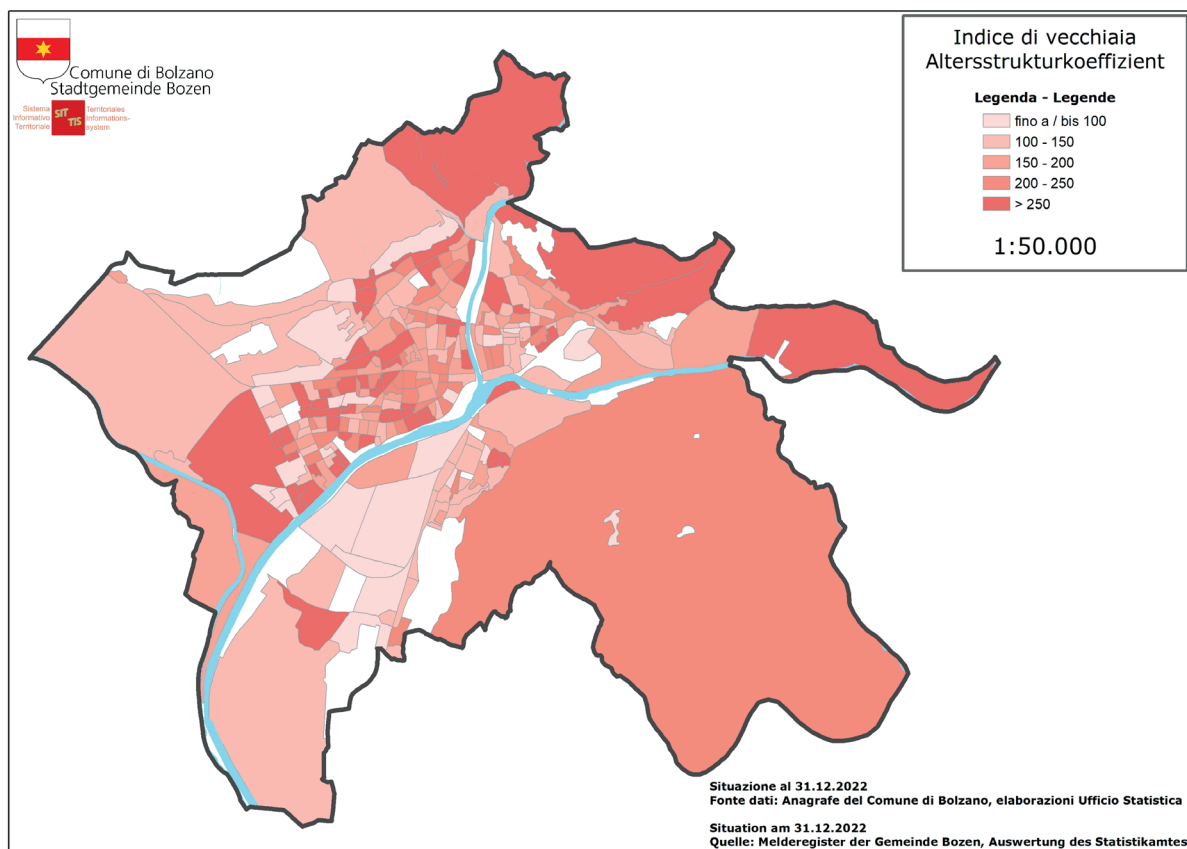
Comune di Bolzano
Stadtgemeinde Bozen

Sistema Informativo Territoriale
SIT TIS
Territoriales Informations-system

Indice di vecchiaia
Altersstrukturkoeffizient

Legenda - Legende

fino a / bis 100
100 - 150
150 - 200
200 - 250
> 250

1:50.000

Situazione al 31.12.2022
Fonte dati: Anagrafe del Comune di Bolzano, elaborazioni Ufficio Statistica

Situation am 31.12.2022
Quelle: Melderegister der Gemeinde Bozen, Auswertung des Statistikamtes